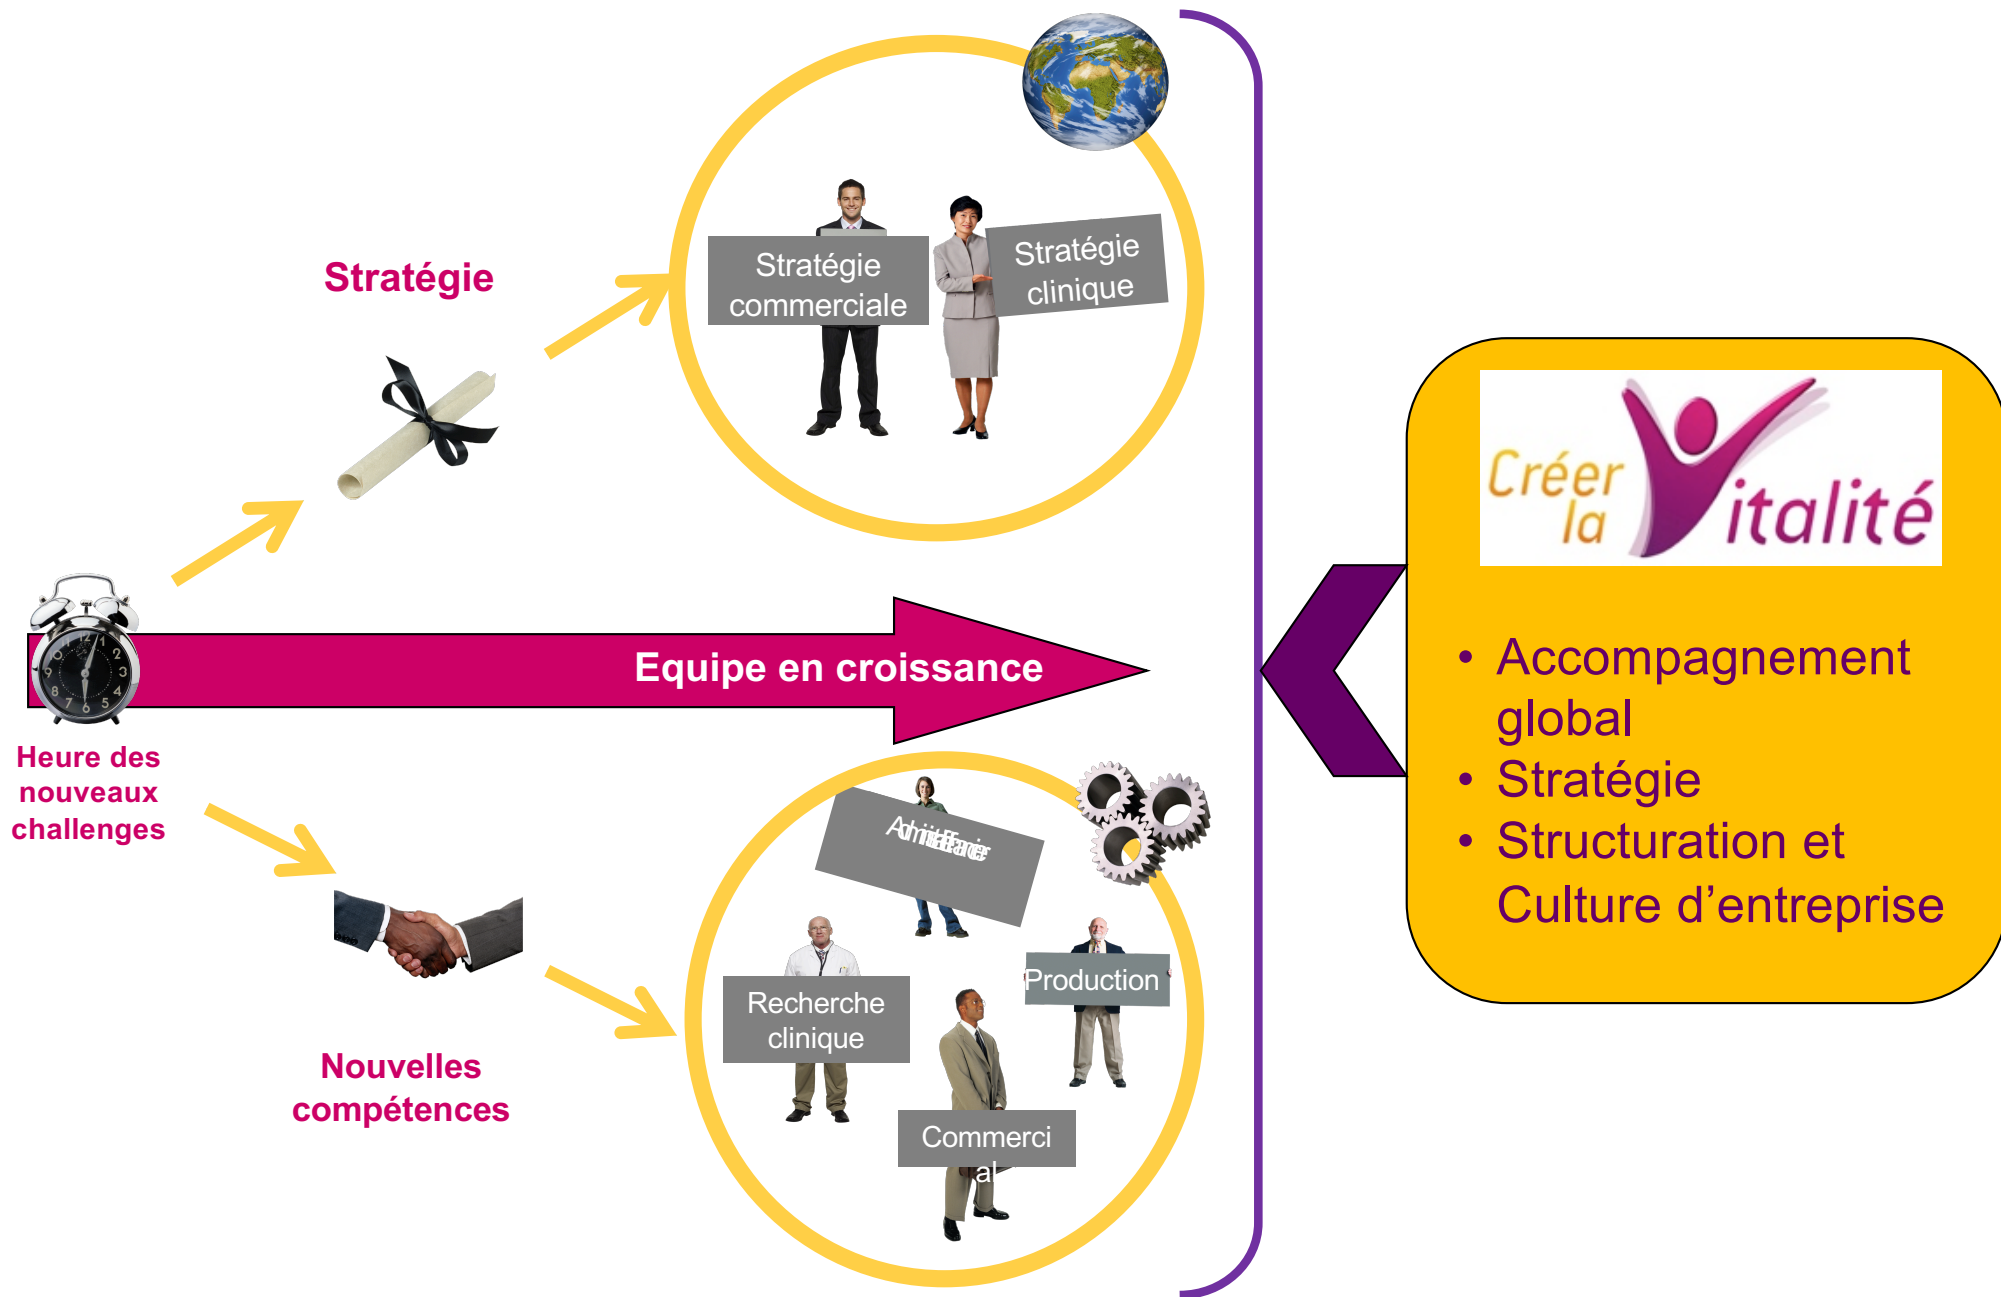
Stratégie

Stratégie commerciale

Stratégie clinique

Equipe en croissance

Heure des nouveaux challenges

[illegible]

Recherche clinique

Production

Commerci al

Nouvelles compétences

Créer la Vitalité

• Accompagnement global
• Stratégie
• Structuration et Culture d'entreprise